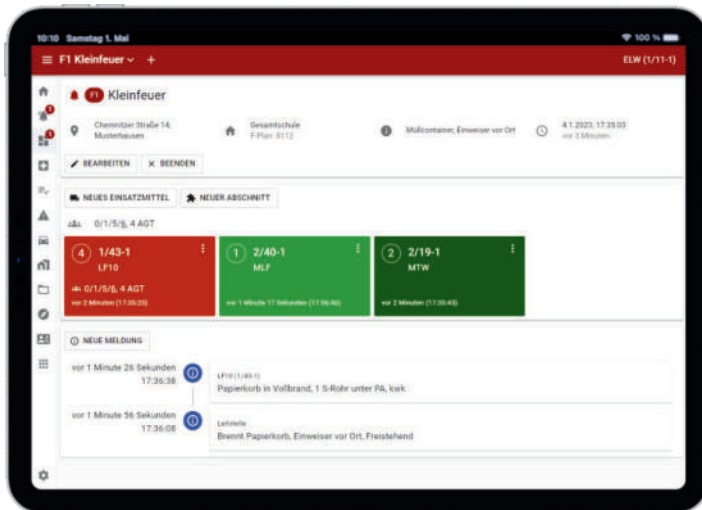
10:10 Samstag 1. Mai

100 %

F1 Kleinfeuer +

ELW (1/11-1)

F1 Kleinfeuer

Chemnitzer Straße 14, Musterhausen

Gesamtschule F-Plan: 8112

Müllcontainer, Einweiser vor Ort

4.1.2023, 17:35:03 vor 3 Minuten

BEARBEITEN

BEENDEN

NEUES EINSATZMITTEL

NEUER ABSCHNITT

0/1/5/6, 4 AGT

4 1/43-1 LF10

0/1/5/6, 4 AGT

vor 2 Minuten (17:36:28)

1 2/40-1 MLF

vor 1 Minute 17 Sekunden (17:36:46)

2 2/19-1 MTW

vor 2 Minuten (17:35:43)

NEUE MELDUNG

vor 1 Minute 26 Sekunden 17:36:38

LF10 (1/43-1)

Papierkorb in Vollbrand, 1 S-Rohr unter PA, kwk

vor 1 Minute 56 Sekunden 17:36:08

Leitstelle

Brennt Papierkorb, Einweiser vor Ort, Freistehend